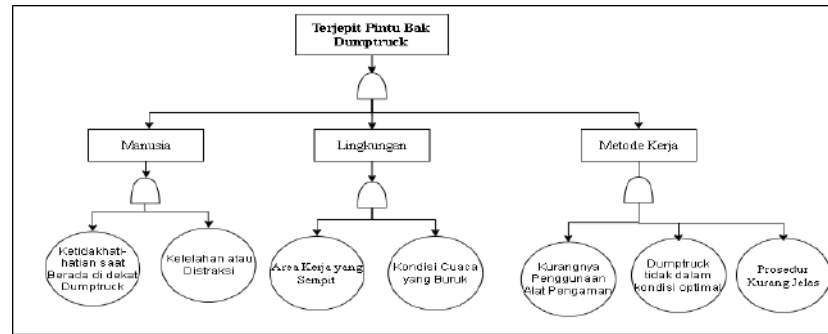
Terjepit Pintu Bak Dumptruck

Manusia

Lingkungen

Metode Kerja

Ketidakhati-hatian saat Berada di dekat Dumptruck

Kelelahan atau Distraksi

Area Kerja yang Sempit

Kondisi Cuaca yang Buruk

Kurangnya Penggunaan Alat Pengaman

Dumptruck tidak dalam kondisi optimal

Prosedur Kurang Jelas